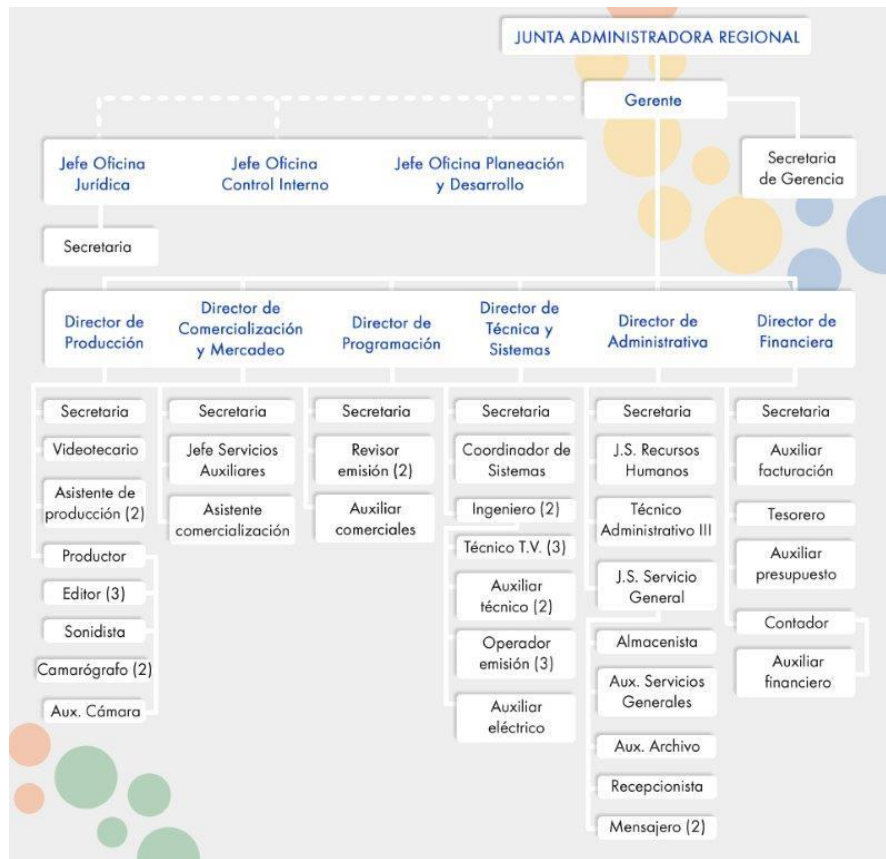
JUNTA ADMINISTRADORA REGIONAL

Gerente

Jefe Oficina Jurídica

Jefe Oficina Control Interno

Jefe Oficina Planeación y Desarrollo

Secretaria de Gerencia

Secretaria

Director de Producción

Director de Comercialización y Mercadeo

Director de Programación

Director de Técnica y Sistemas

Director de Administrativa

Director de Financiera

Secretaria
Videotecario
Asistente de producción (2)
Productor
Editor (3)
Sonidista
Camarógrafo (2)
Aux. Cámara

Secretaria
Jefe Servicios Auxiliares
Asistente comercialización

Secretaria
Revisor emisión (2)
Auxiliar comerciales

Secretaria
Coordinador de Sistemas
Ingeniero (2)
Técnico T.V. (3)
Auxiliar técnico (2)
Operador emisión (3)
Auxiliar eléctrico

Secretaria
J.S. Recursos Humanos
Técnico Administrativo III
J.S. Servicio General
Almacenista
Aux. Servicios Generales
Aux. Archivo
Recepcionista
Mensajero (2)

Secretaria
Auxiliar facturación
Tesorero
Auxiliar presupuesto
Contador
Auxiliar financiero